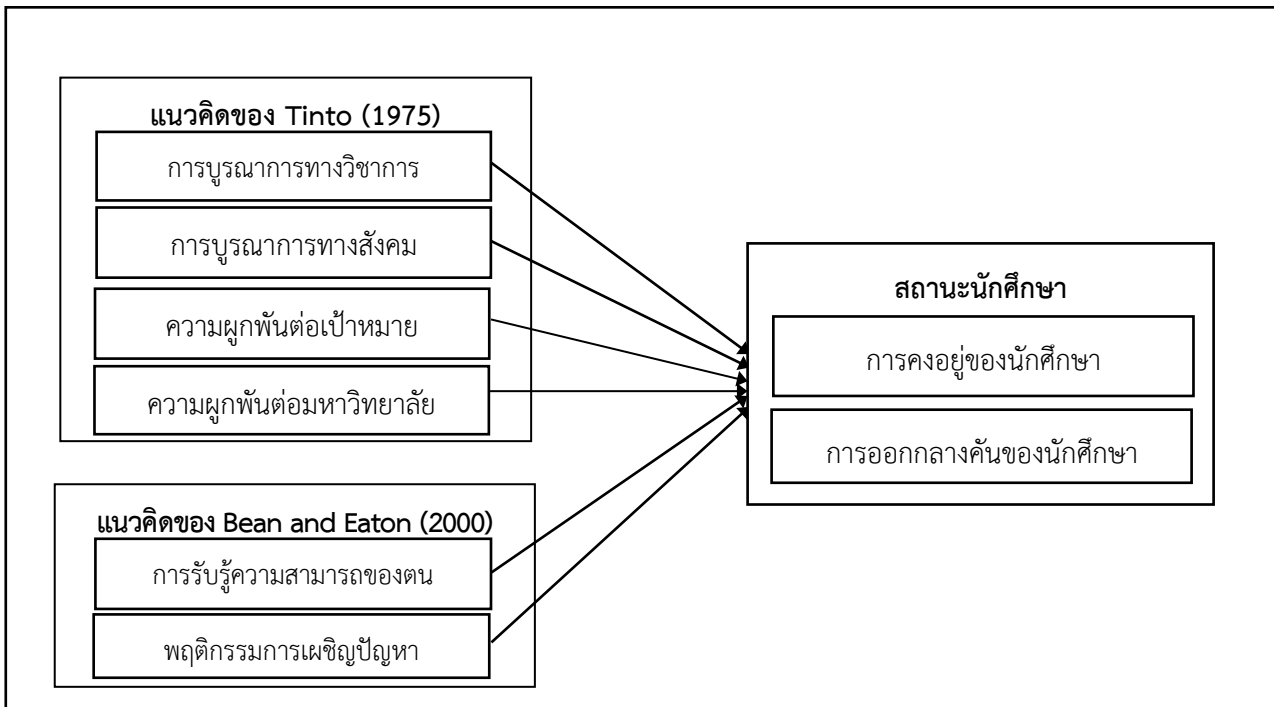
แนวคิดของ Tinto (1975)

การบูรณาการทางวิชาการ

การบูรณาการทางสังคม

ความผูกพันต่อเป้าหมาย

ความผูกพันต่อมหาวิทยาลัย

สถานะนักศึกษา

การคงอยู่ของนักศึกษา

การออกกลางคันของนักศึกษา

แนวคิดของ Bean and Eaton (2000)

การรับรู้ความสามารถของตน

พฤติกรรมการเผชิญปัญหา